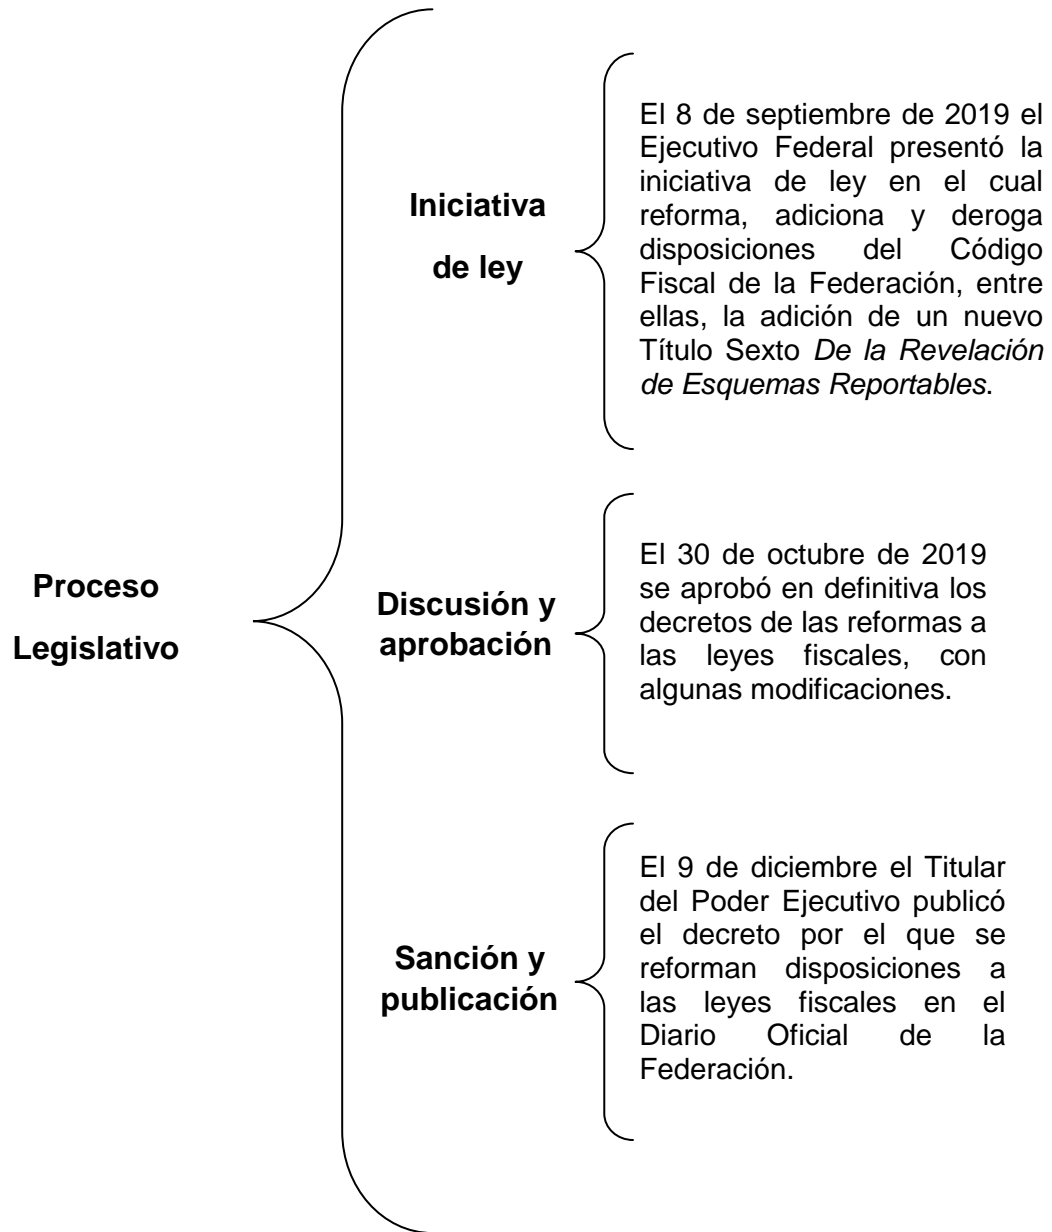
Proceso Legislativo

Iniciativa de ley

El 8 de septiembre de 2019 el Ejecutivo Federal presentó la iniciativa de ley en el cual reforma, adiciona y deroga disposiciones del Código Fiscal de la Federación, entre ellas, la adición de un nuevo Título Sexto *De la Revelación de Esquemas Reportables*.

Discusión y aprobación

El 30 de octubre de 2019 se aprobó en definitiva los decretos de las reformas a las leyes fiscales, con algunas modificaciones.

Sanción y publicación

El 9 de diciembre el Titular del Poder Ejecutivo publicó el decreto por el que se reforman disposiciones a las leyes fiscales en el Diario Oficial de la Federación.